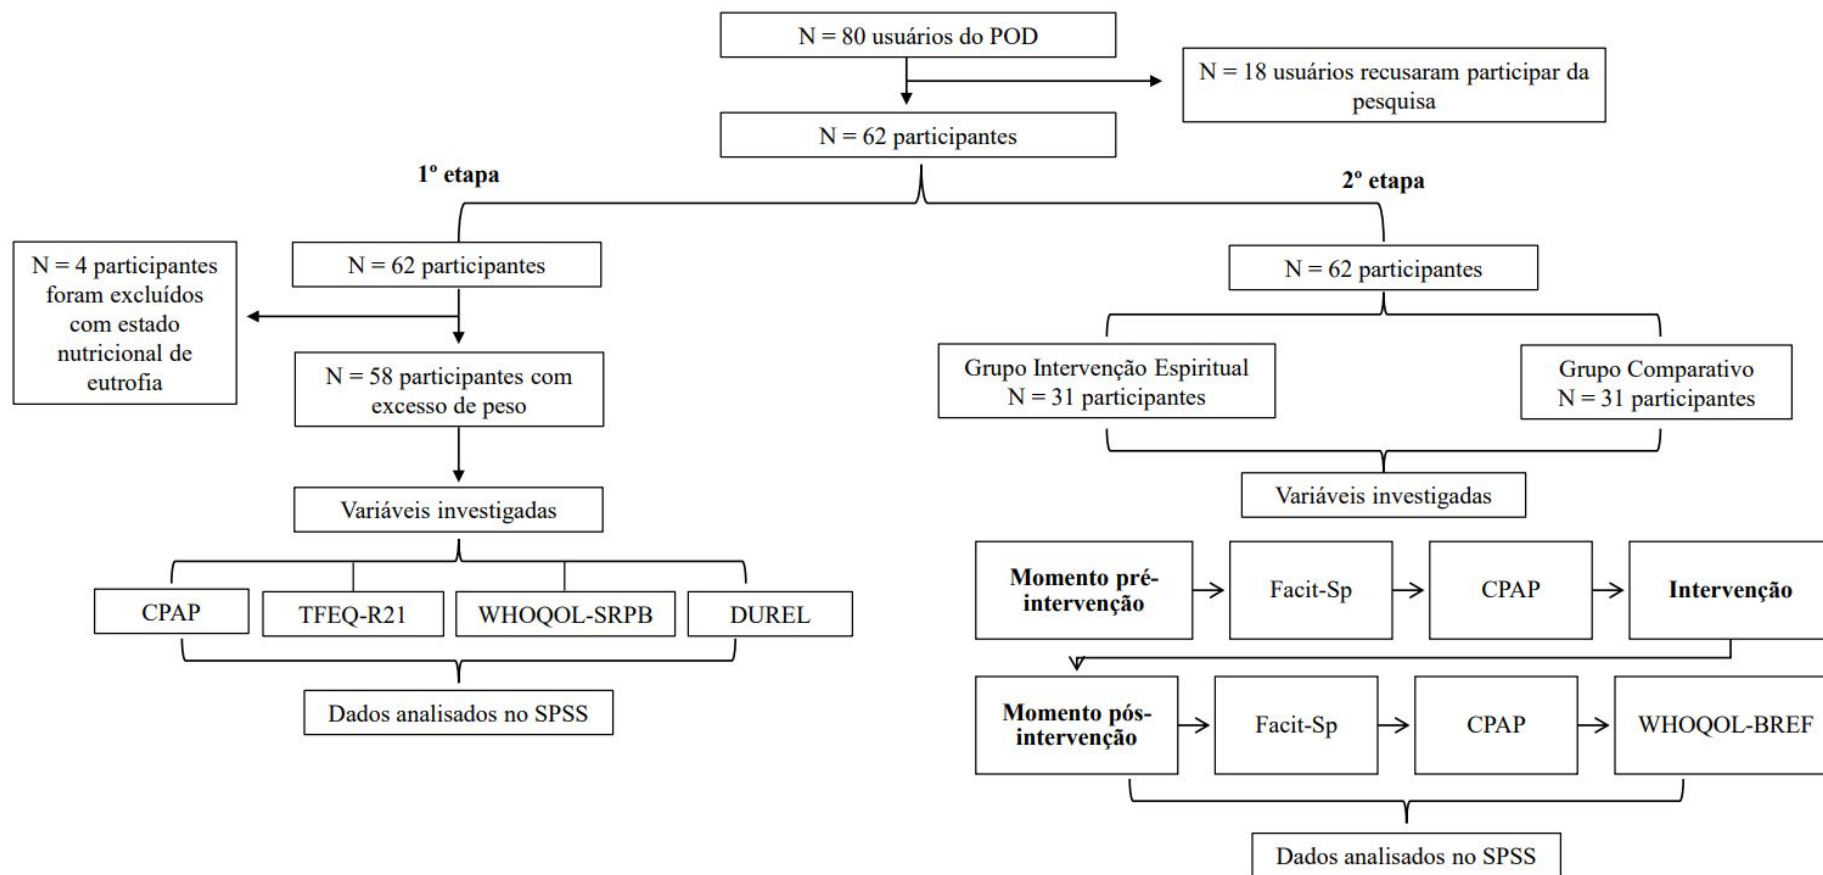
N = 80 usuários do POD

N = 18 usuários recusaram participar da pesquisa

N = 62 participantes

1º etapa

2º etapa

N = 4 participantes foram excluídos com estado nutricional de eutrofia

N = 62 participantes

N = 58 participantes com excesso de peso

Variáveis investigadas

CPAP

TFEQ-R21

WHOQOL-SRPB

DUREL

Dados analisados no SPSS

N = 62 participantes

Grupo Intervenção Espiritual
N = 31 participantes

Grupo Comparativo
N = 31 participantes

Variáveis investigadas

Momento pré-intervenção

Facit-Sp

CPAP

Intervenção

Momento pós-intervenção

Facit-Sp

CPAP

WHOQOL-BREF

Dados analisados no SPSS